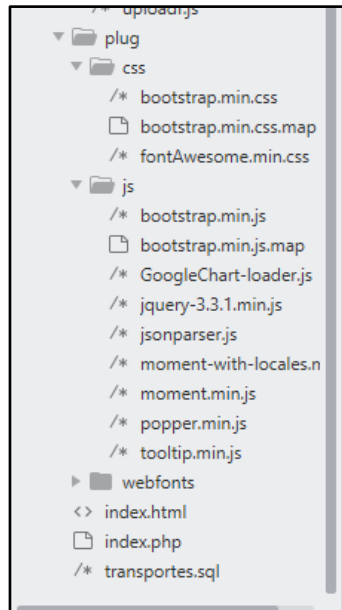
/* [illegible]
plug
css
/* bootstrap.min.css
bootstrap.min.css.map
/* fontAwesome.min.css
js
/* bootstrap.min.js
bootstrap.min.js.map
/* GoogleChart-loader.js
/* jquery-3.3.1.min.js
/* jsonparser.js
/* moment-with-locales.n
/* moment.min.js
/* popper.min.js
/* tooltip.min.js
webfonts
<> index.html
index.php
/* transportes.sql